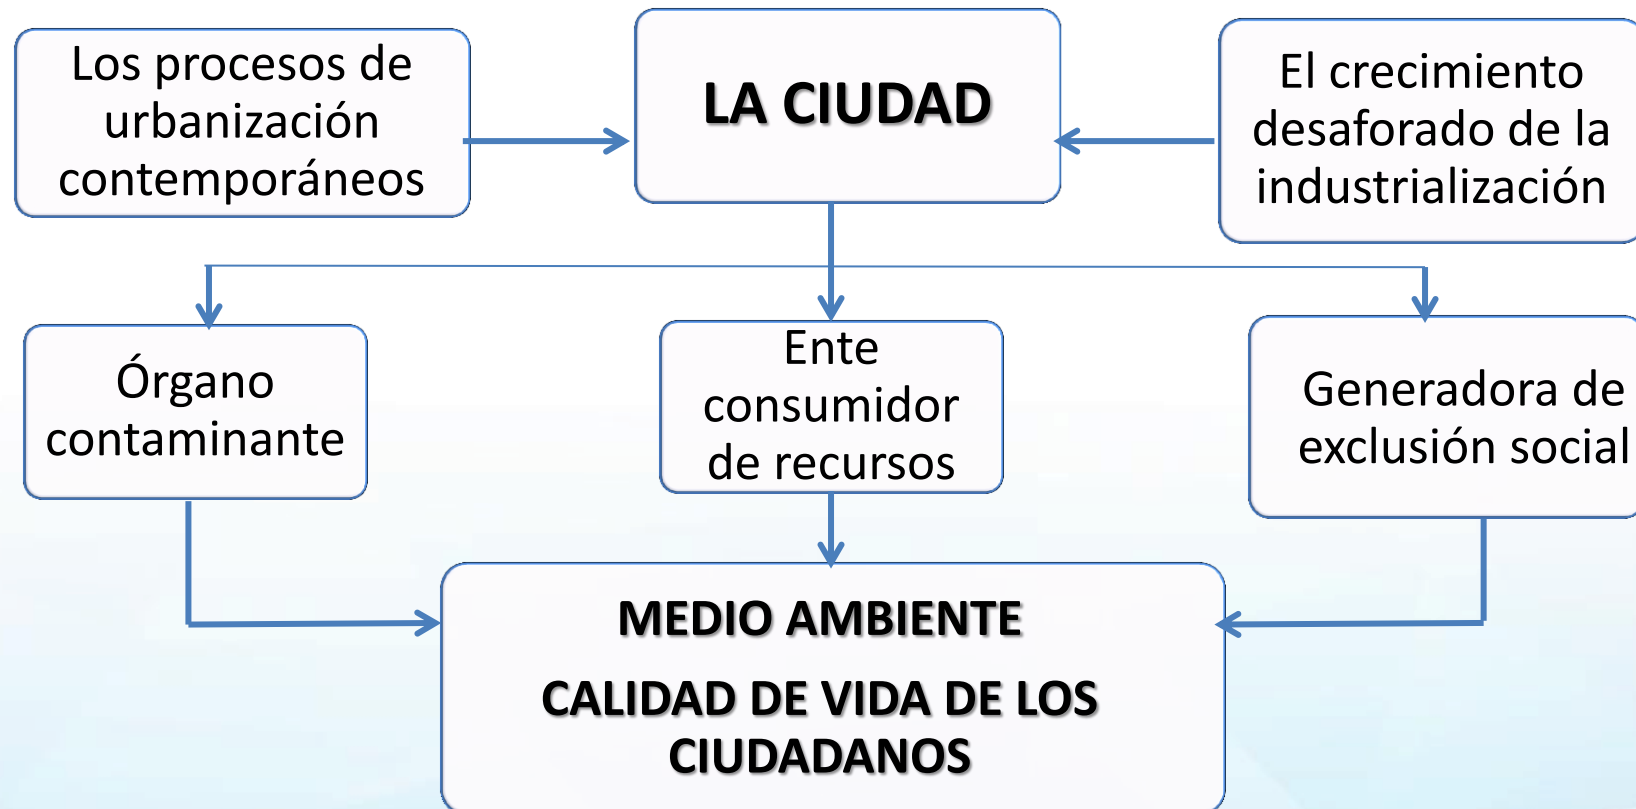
Los procesos de urbanización contemporáneos

LA CIUDAD

El crecimiento desaforado de la industrialización

Órgano contaminante

Ente consumidor de recursos

Generadora de exclusión social

MEDIO AMBIENTE

CALIDAD DE VIDA DE LOS CIUDADANOS